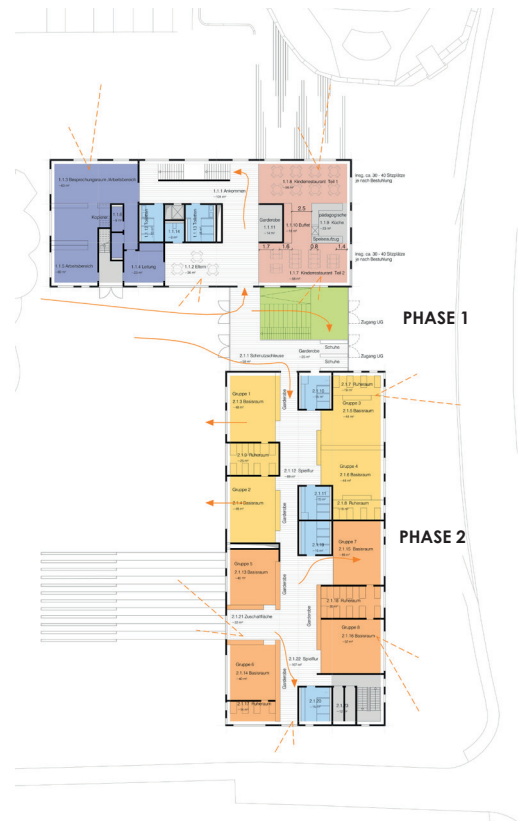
1.1.3 Besprechungsraum /Arbeitsbereich

Kopierer

1.1.4 Leitung

1.1.5 Arbeitsbereich

1.1.1 Ankommen

1.1.2 Eltern

1.1.6 Kinderrestaurant Teil 1

insg. ca. 30 - 40 Sitzplätze je nach Bestuhlung

Garderobe

1.1.10 Buffet

pädagogische

1.1.9 Küche

Speiseaufzug

2.5

1.7

1.6

1.4

1.1.7 Kinderrestaurant Teil 2

insg. ca. 30 - 40 Sitzplätze je nach Bestuhlung

PHASE 1

Zugang UG

Garderobe

Schuhe

Schuhe

Zugang UG

2.1.1 Schmutzschleuse

Gruppe 1

2.1.3 Basisraum

2.1.9 Ruheraum

Gruppe 2

2.1.4 Basisraum

2.1.12 Spielflur

Garderobe

Gruppe 3

2.1.5 Basisraum

2.1.7 Ruheraum

Gruppe 4

2.1.6 Basisraum

2.1.8 Ruheraum

PHASE 2

Gruppe 7

2.1.15 Basisraum

Gruppe 5

2.1.13 Basisraum

Garderobe

2.1.16 Ruheraum

Gruppe 6

2.1.16 Basisraum

2.1.21 Zuschaltfläche

2.1.22 Spielflur

Garderobe

Gruppe 6

2.1.14 Basisraum

Ruheraum